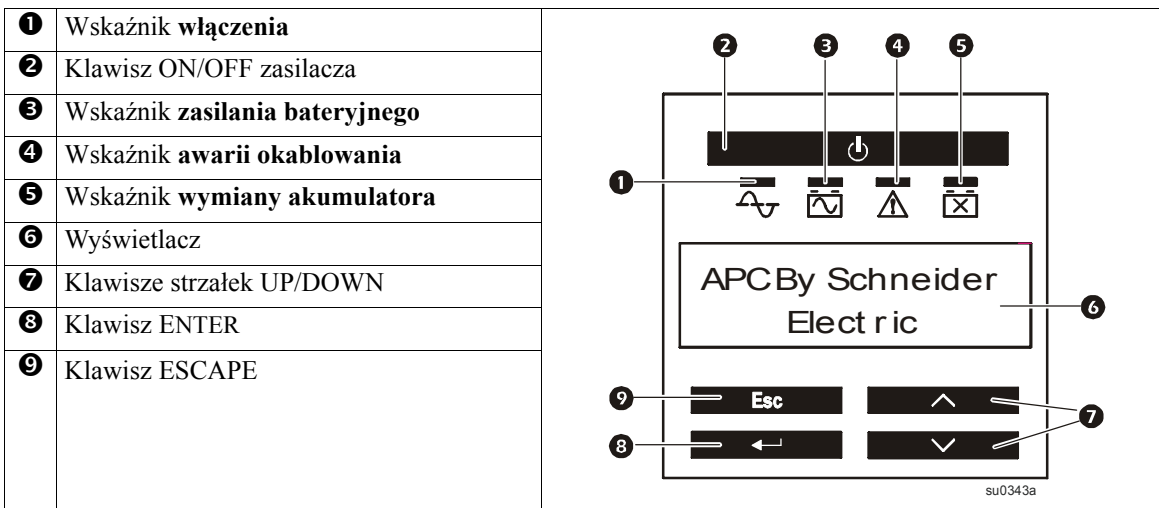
| | |
|---|---|
| ❶ | Wskaźnik **włączenia** |
| ❷ | Klawisz ON/OFF zasilacza |
| ❸ | Wskaźnik **zasilania bateryjnego** |
| ❹ | Wskaźnik **awarii okablowania** |
| ❺ | Wskaźnik **wymiany akumulatora** |
| ❻ | Wyświetlacz |
| ❼ | Klawisze strzałek UP/DOWN |
| ❽ | Klawisz ENTER |
| ❾ | Klawisz ESCAPE |

❷ ❸ ❹ ❺
❶
APCBy Schneider Elect ric
❻
❾ Esc
❼
❽
su0343a